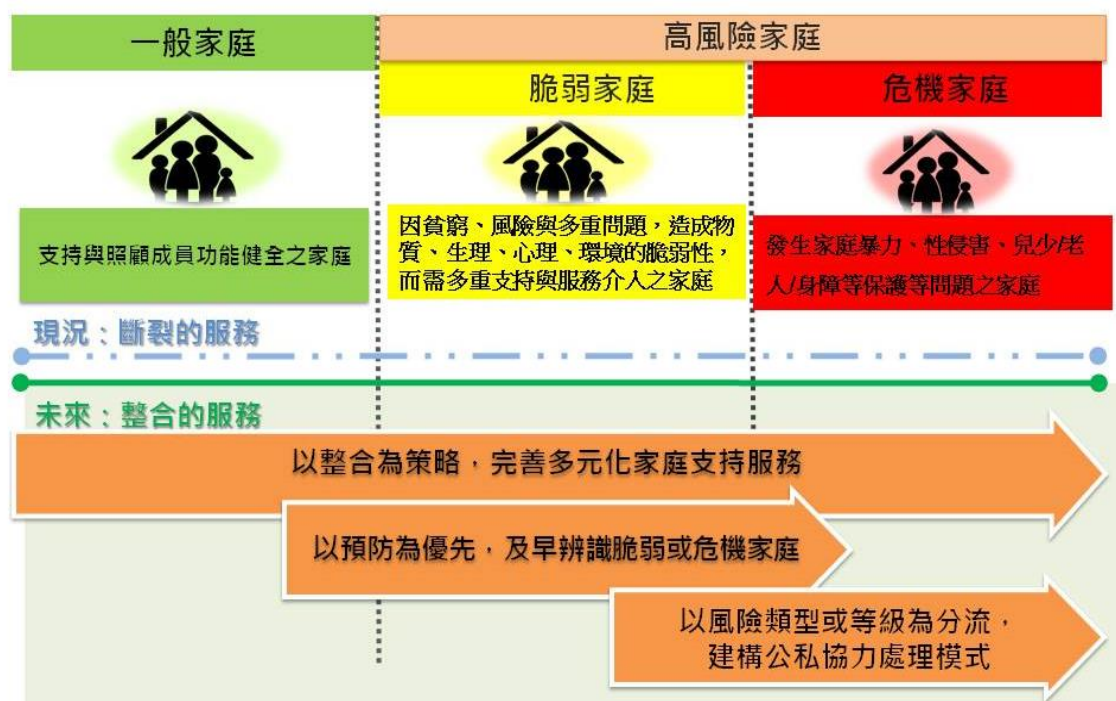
一般家庭

高風險家庭

脆弱家庭

危機家庭

支持與照顧成員功能健全之家庭

因貧窮、風險與多重問題，造成物質、生理、心理、環境的脆弱性，而需多重支持與服務介入之家庭

發生家庭暴力、性侵害、兒少/老人/身障等保護等問題之家庭

現況：斷裂的服務

未來：整合的服務

以整合為策略，完善多元化家庭支持服務

以預防為優先，及早辨識脆弱或危機家庭

以風險類型或等級為分流，建構公私協力處理模式